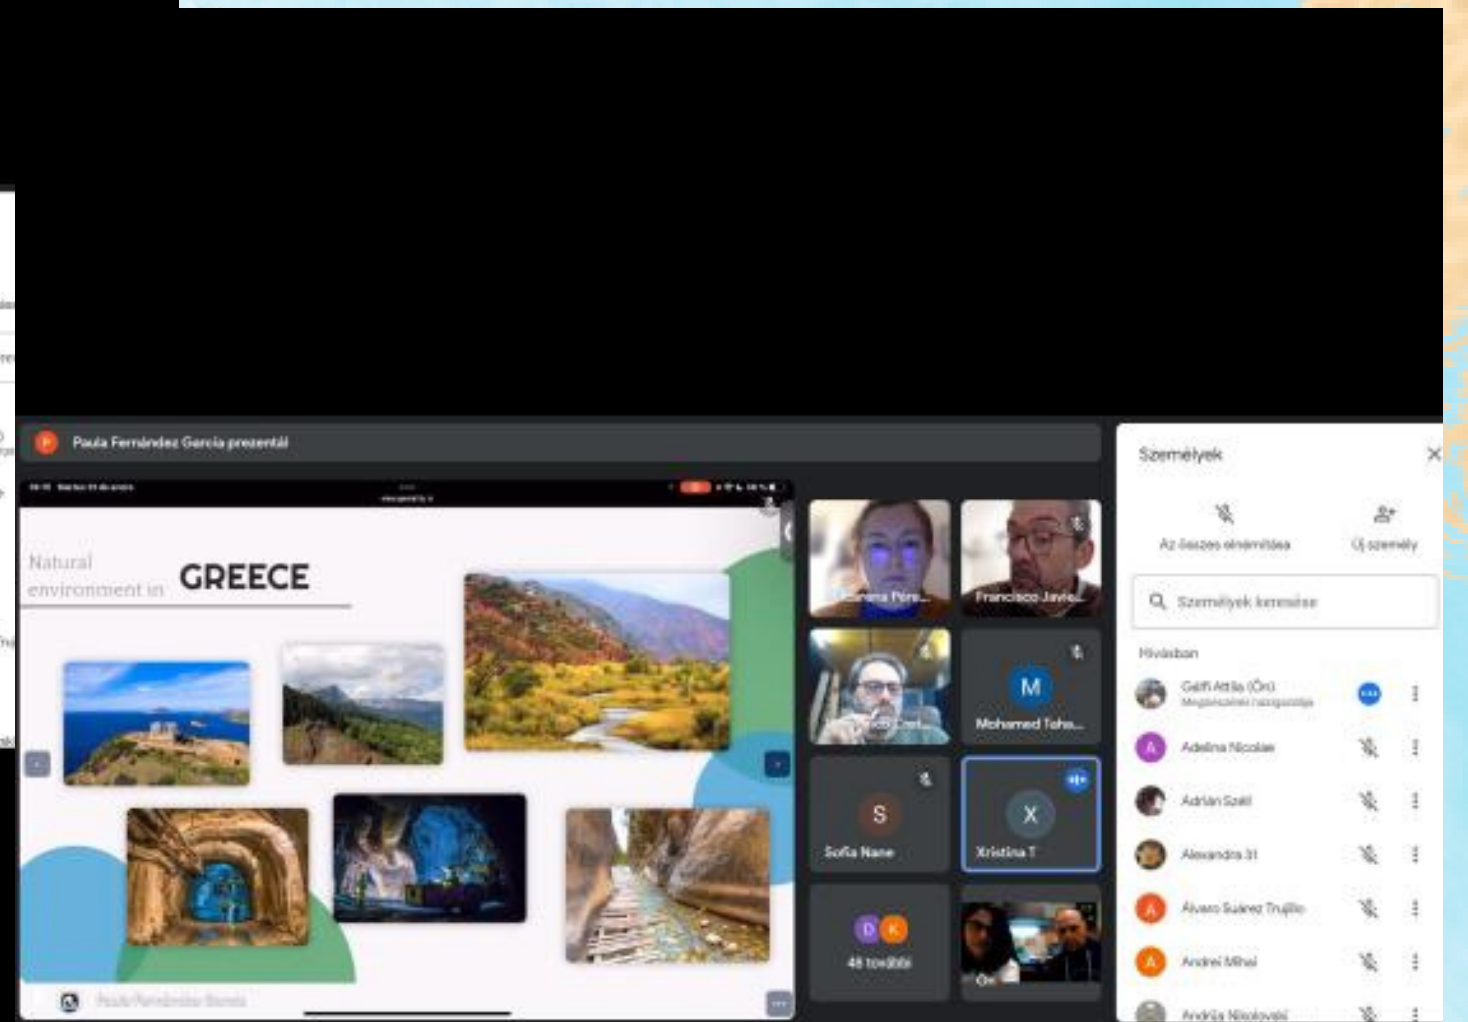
P Paula Fernández García prezentál

Natural environment in GREECE

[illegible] Pére...
Francisco Javie...
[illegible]
M Mohamed Taha...
S Sofia Nane
X Xristina T
D K 48 további
Ön

Személyek

Az összes elnémítása
Új személy
Személyek keresése

Hívásban
Gelfi Attila (Ön)
Megbeszélés házigazdája
A Adelina Nicolae
Adrián Szél
Alexandra 31
A Álvaro Suárez Trujillo
A Andrei Mihai
Andrija Nikolovski

Paula Fernández García